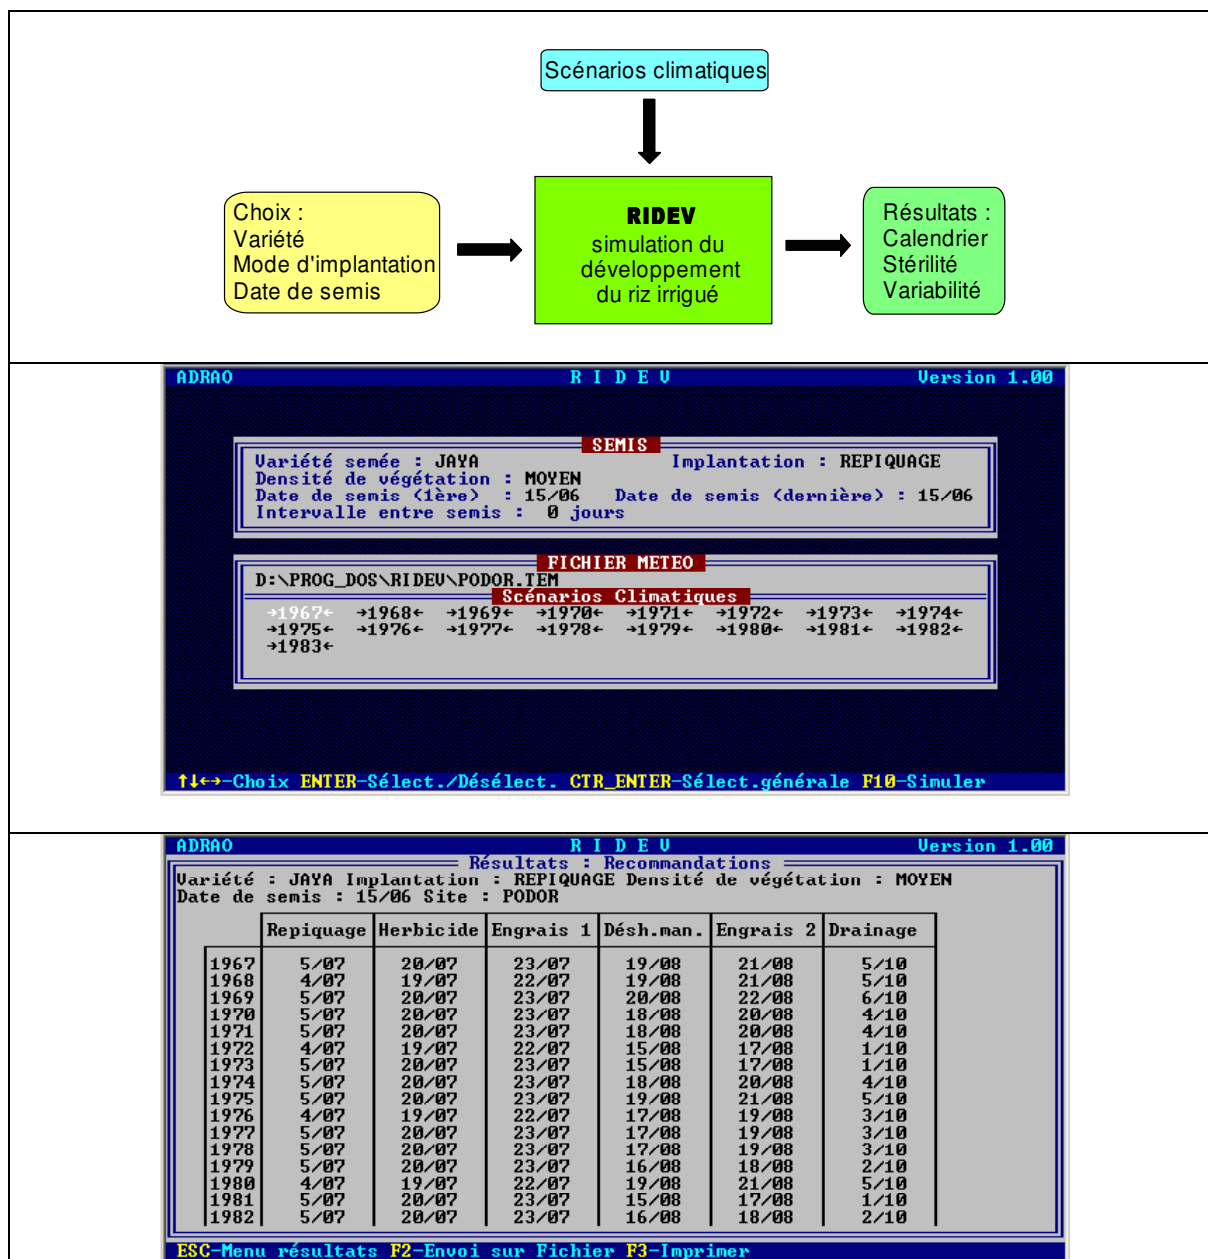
Scénarios climatiques

Choix :
Variété
Mode d'implantation
Date de semis

RIDEV
simulation du développement du riz irrigué

Résultats :
Calendrier
Stérilité
Variabilité

ADRAO R I D E V Version 1.00

SEMIS
Variété semée : JAYA Implantation : REPIQUAGE
Densité de végétation : MOYEN
Date de semis (1ère) : 15/06 Date de semis (dernière) : 15/06
Intervalle entre semis : 0 jours

FICHIER METEO
D:\PROG_DOS\RIDEV\PODOR.TEM
Scénarios Climatiques
→1967← →1968← →1969← →1970← →1971← →1972← →1973← →1974←
→1975← →1976← →1977← →1978← →1979← →1980← →1981← →1982←
→1983←

↑↓←→-Choix ENTER-Sélect./Désélect. CTR_ENTER-Sélect.générale F10-Simuler

ADRAO R I D E V Version 1.00
Résultats : Recommandations
Variété : JAYA Implantation : REPIQUAGE Densité de végétation : MOYEN
Date de semis : 15/06 Site : PODOR

| | Repiquage | Herbicide | Engrais 1 | Désh.man. | Engrais 2 | Drainage |
|---|---|---|---|---|---|---|
| 1967 | 5/07 | 20/07 | 23/07 | 19/08 | 21/08 | 5/10 |
| 1968 | 4/07 | 19/07 | 22/07 | 19/08 | 21/08 | 5/10 |
| 1969 | 5/07 | 20/07 | 23/07 | 20/08 | 22/08 | 6/10 |
| 1970 | 5/07 | 20/07 | 23/07 | 18/08 | 20/08 | 4/10 |
| 1971 | 5/07 | 20/07 | 23/07 | 18/08 | 20/08 | 4/10 |
| 1972 | 4/07 | 19/07 | 22/07 | 15/08 | 17/08 | 1/10 |
| 1973 | 5/07 | 20/07 | 23/07 | 15/08 | 17/08 | 1/10 |
| 1974 | 5/07 | 20/07 | 23/07 | 18/08 | 20/08 | 4/10 |
| 1975 | 5/07 | 20/07 | 23/07 | 19/08 | 21/08 | 5/10 |
| 1976 | 4/07 | 19/07 | 22/07 | 17/08 | 19/08 | 3/10 |
| 1977 | 5/07 | 20/07 | 23/07 | 17/08 | 19/08 | 3/10 |
| 1978 | 5/07 | 20/07 | 23/07 | 17/08 | 19/08 | 3/10 |
| 1979 | 5/07 | 20/07 | 23/07 | 16/08 | 18/08 | 2/10 |
| 1980 | 4/07 | 19/07 | 22/07 | 19/08 | 21/08 | 5/10 |
| 1981 | 5/07 | 20/07 | 23/07 | 15/08 | 17/08 | 1/10 |
| 1982 | 5/07 | 20/07 | 23/07 | 16/08 | 18/08 | 2/10 |

ESC-Menu résultats F2-Envoi sur Fichier F3-Imprimer